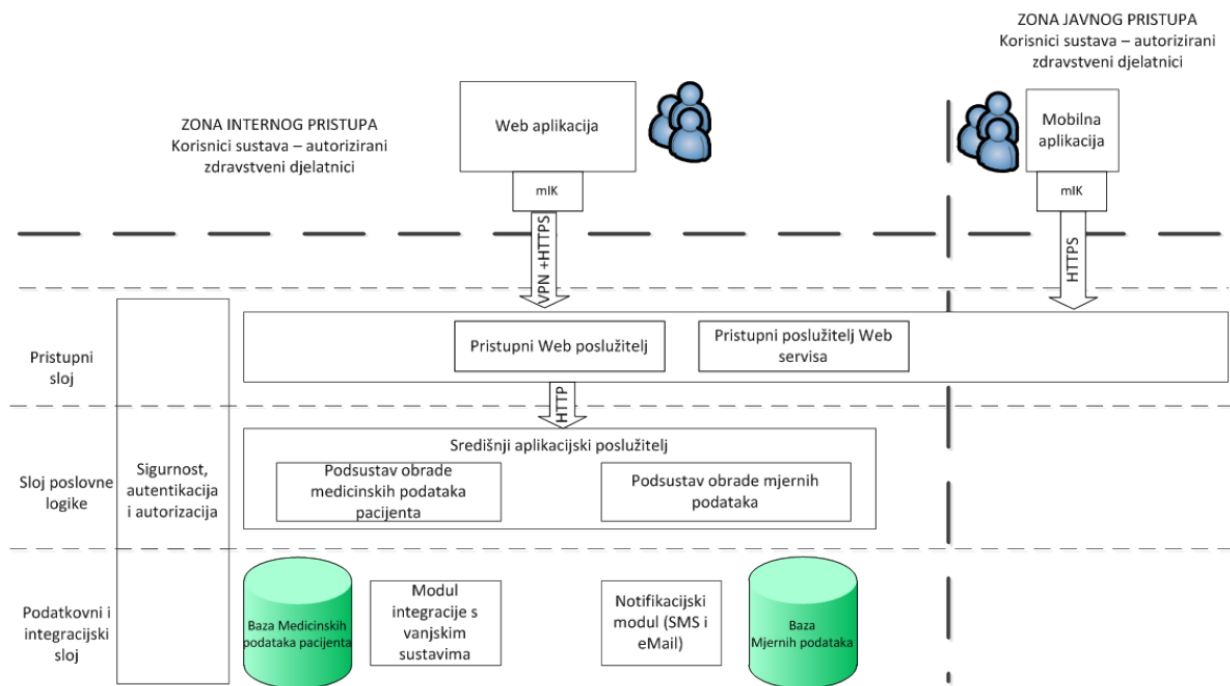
ZONA JAVNOG PRISTUPA
Korisnici sustava – autorizirani zdravstveni djelatnici

ZONA INTERNOG PRISTUPA
Korisnici sustava – autorizirani zdravstveni djelatnici

Web aplikacija

mIK

Mobilna aplikacija

mIK

VPN +HTTPS

HTTPS

Pristupni sloj

Pristupni Web poslužitelj

Pristupni poslužitelj Web servisa

HTTP

Sloj poslovne logike

Sigurnost, autentikacija i autorizacija

Središnji aplikacijski poslužitelj

Podsustav obrade medicinskih podataka pacijenta

Podsustav obrade mjernih podataka

Podatkovni i integracijski sloj

Baza Medicinskih podataka pacijenta

Modul integracije s vanjskim sustavima

Notifikacijski modul (SMS i eMail)

Baza Mjernih podataka